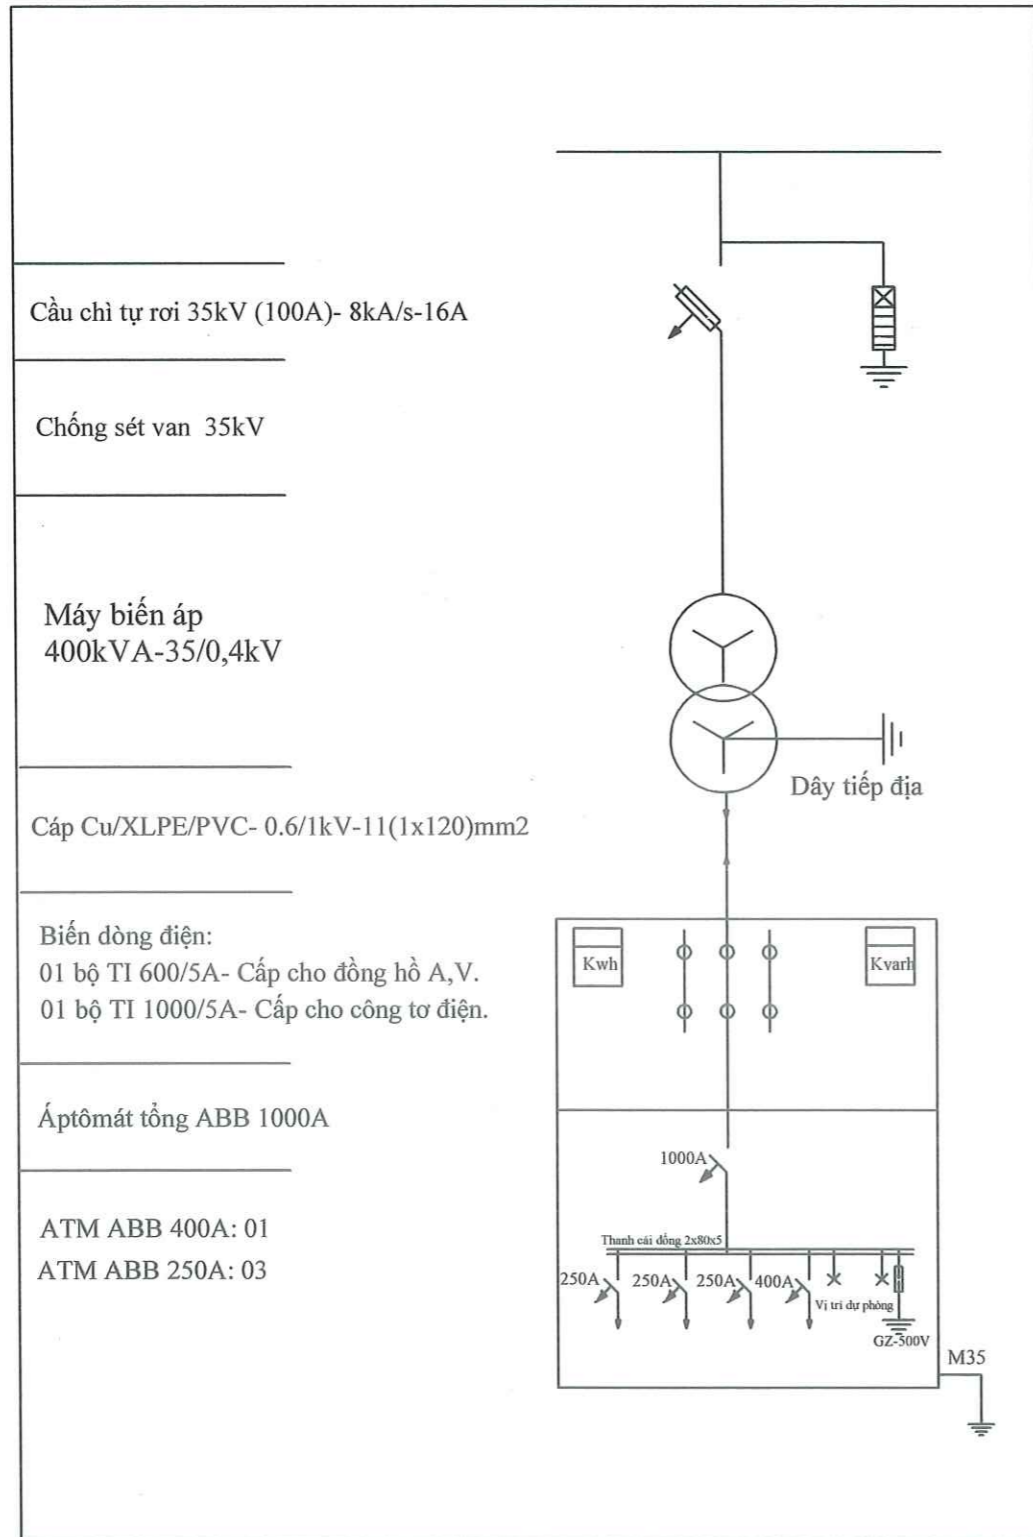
Cầu chì tự rơi 35kV (100A)- 8kA/s-16A

Chống sét van 35kV

Máy biến áp
400kVA-35/0,4kV

Dây tiếp địa

Cáp Cu/XLPE/PVC- 0.6/1kV-11(1x120)mm2

Biến dòng điện:
01 bộ TI 600/5A- Cấp cho đồng hồ A,V.
01 bộ TI 1000/5A- Cấp cho công tơ điện.

Kwh

Kvarh

Áptômát tổng ABB 1000A

1000A

ATM ABB 400A: 01
ATM ABB 250A: 03

Thanh cái đồng 2x80x5

250A 250A 250A 400A

Vị trí dự phòng

GZ-500V

M35